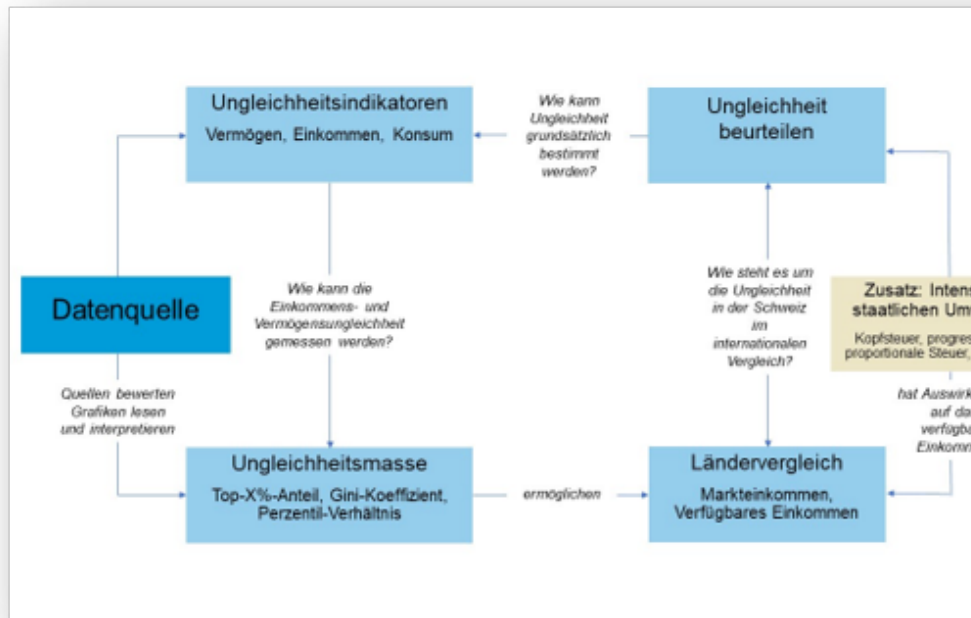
Ungleichheitsindikatoren
Vermögen, Einkommen, Konsum

Wie kann Ungleichheit grundsätzlich bestimmt werden?

Ungleichheit beurteilen

Datenquelle

Wie kann die Einkommens- und Vermögensungleichheit gemessen werden?

Wie steht es um die Ungleichheit in der Schweiz im internationalen Vergleich?

Zusatz: Intens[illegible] staatlichen Um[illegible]
Kopfsteuer, progres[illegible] proportionale Steuer, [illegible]

Quellen bewerten Grafiken lesen und interpretieren

hat Auswirk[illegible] auf da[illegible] verfügba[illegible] Einkomm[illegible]

Ungleichheitsmasse
Top-X%-Anteil, Gini-Koeffizient, Perzentil-Verhältnis

ermöglichen

Ländervergleich
Markteinkommen, Verfügbares Einkommen